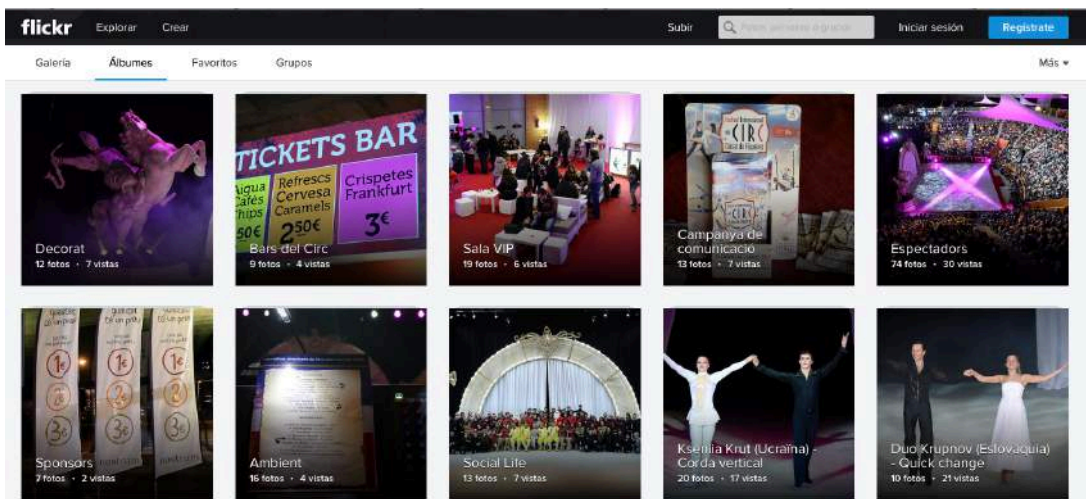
flickr Explorar Crear

Subir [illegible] Iniciar sesión Regístrate

Galería Álbumes Favoritos Grupos Más ▾

TICKETS BAR
Aigua Cafès Xips 50€
Refrescs Cervesa Caramels 2,50€
Crispetes Frankfurt 3€

Decorat
12 fotos · 7 vistas

Bars del Circ
9 fotos · 4 vistas

Sala VIP
19 fotos · 6 vistas

Campanya de comunicació
13 fotos · 7 vistas

Espectadors
74 fotos · 30 vistas

Sponsors
7 fotos · 2 vistas

Ambient
16 fotos · 4 vistas

Social Life
13 fotos · 7 vistas

Ksenia Krut (Ucraïna) - Corda vertical
20 fotos · 17 vistas

Duo Krupnov (Eslovàquia) - Quick change
10 fotos · 21 vistas